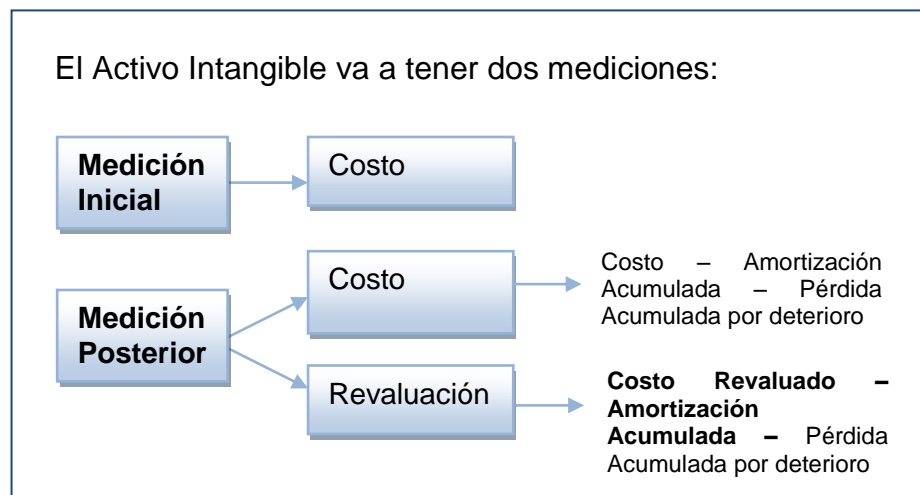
El Activo Intangible va a tener dos mediciones:

Medición Inicial

Costo

Medición Posterior

Costo

Costo – Amortización Acumulada – Pérdida Acumulada por deterioro

Revaluación

Costo Revaluado – Amortización Acumulada – Pérdida Acumulada por deterioro